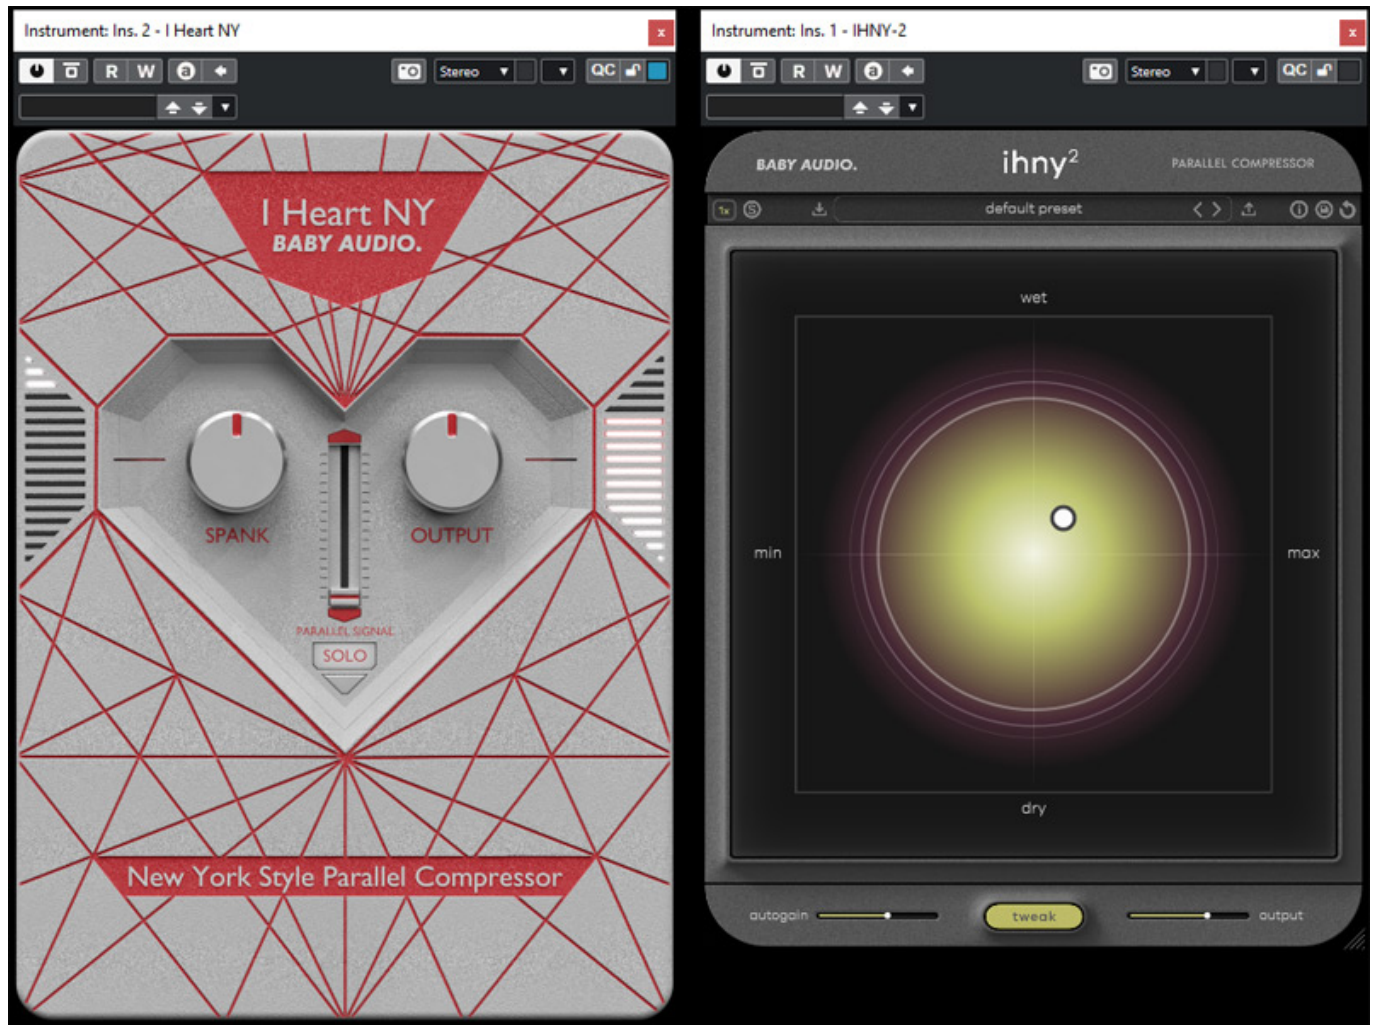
Instrument: Ins. 2 - I Heart NY

R W

Stereo

QC

I Heart NY
BABY AUDIO.

SPANK

OUTPUT

PARALLEL SIGNAL

SOLO

New York Style Parallel Compressor

Instrument: Ins. 1 - IHNY-2

R W

Stereo

QC

BABY AUDIO.

ihny$^2$

PARALLEL COMPRESSOR

1x

default preset

wet

min

max

dry

autogain

tweak

output